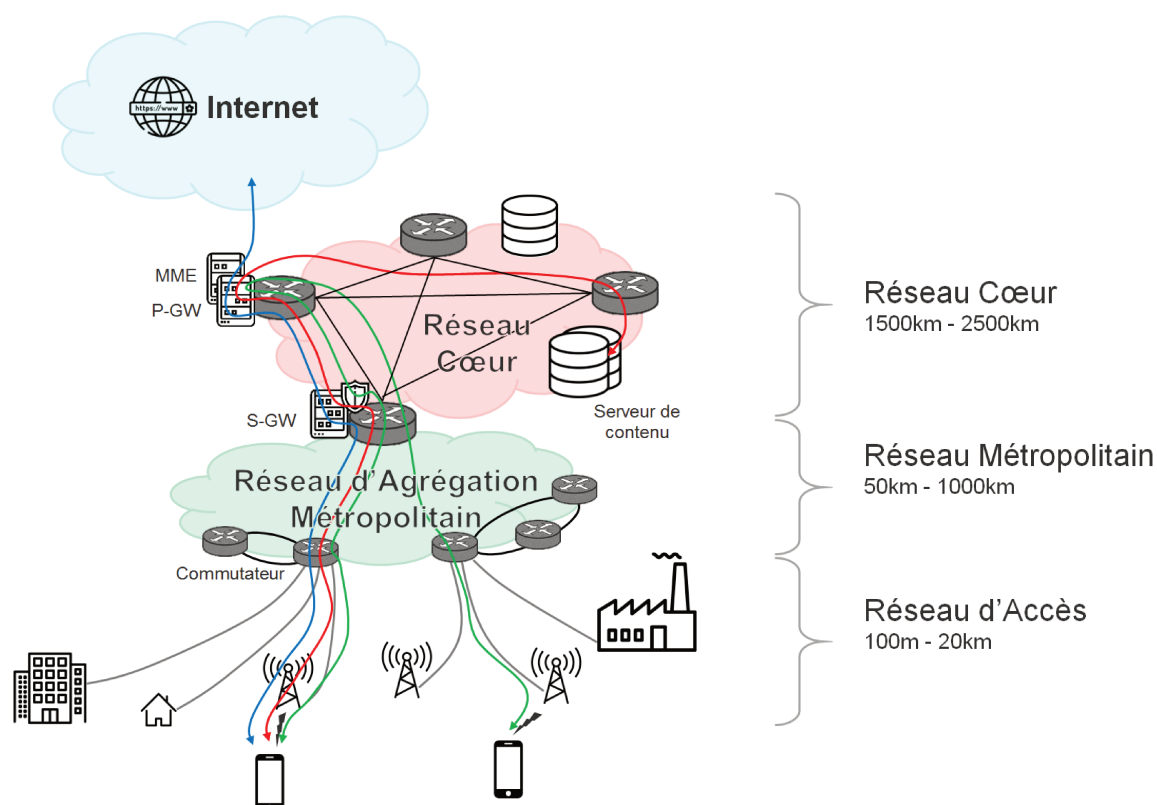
https://www

Internet

MME

P-GW

Réseau Cœur

S-GW

Serveur de contenu

Réseau d'Agrégation Métropolitain

Commutateur

Réseau Cœur
1500km - 2500km

Réseau Métropolitain
50km - 1000km

Réseau d'Accès
100m - 20km